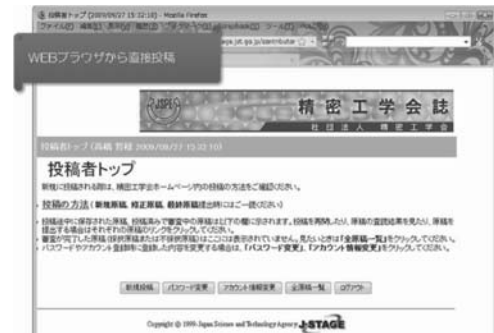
WEBブラウザから直接投稿

精 密 工 学 会 誌
社 団 法 人 精 密 工 学 会

投稿者トップ

投稿の方法

新規投稿 | パスワード変更 | アカウント情報変更 | 全原稿一覧 | ログアウト

Copyright © 1999- Japan Science and Technology Agency J-STAGE